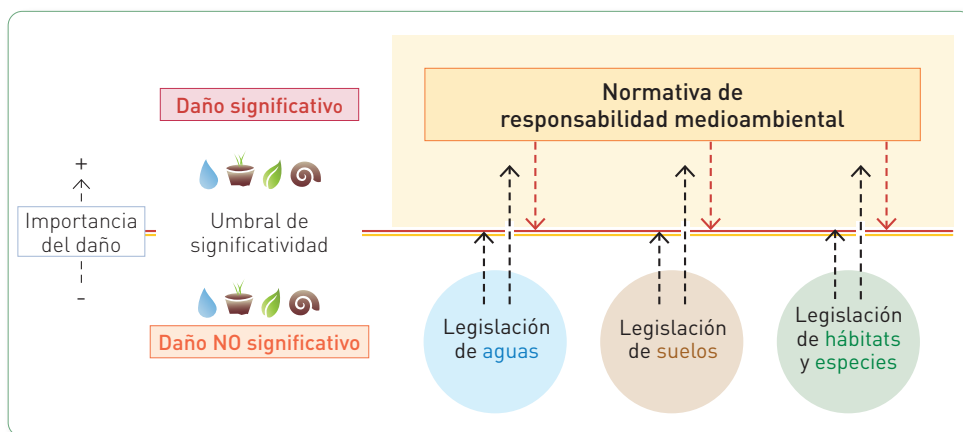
Daño significativo

Normativa de responsabilidad medioambiental

+

Importancia del daño

-

Umbral de significatividad

Daño NO significativo

Legislación de aguas

Legislación de suelos

Legislación de hábitats y especies